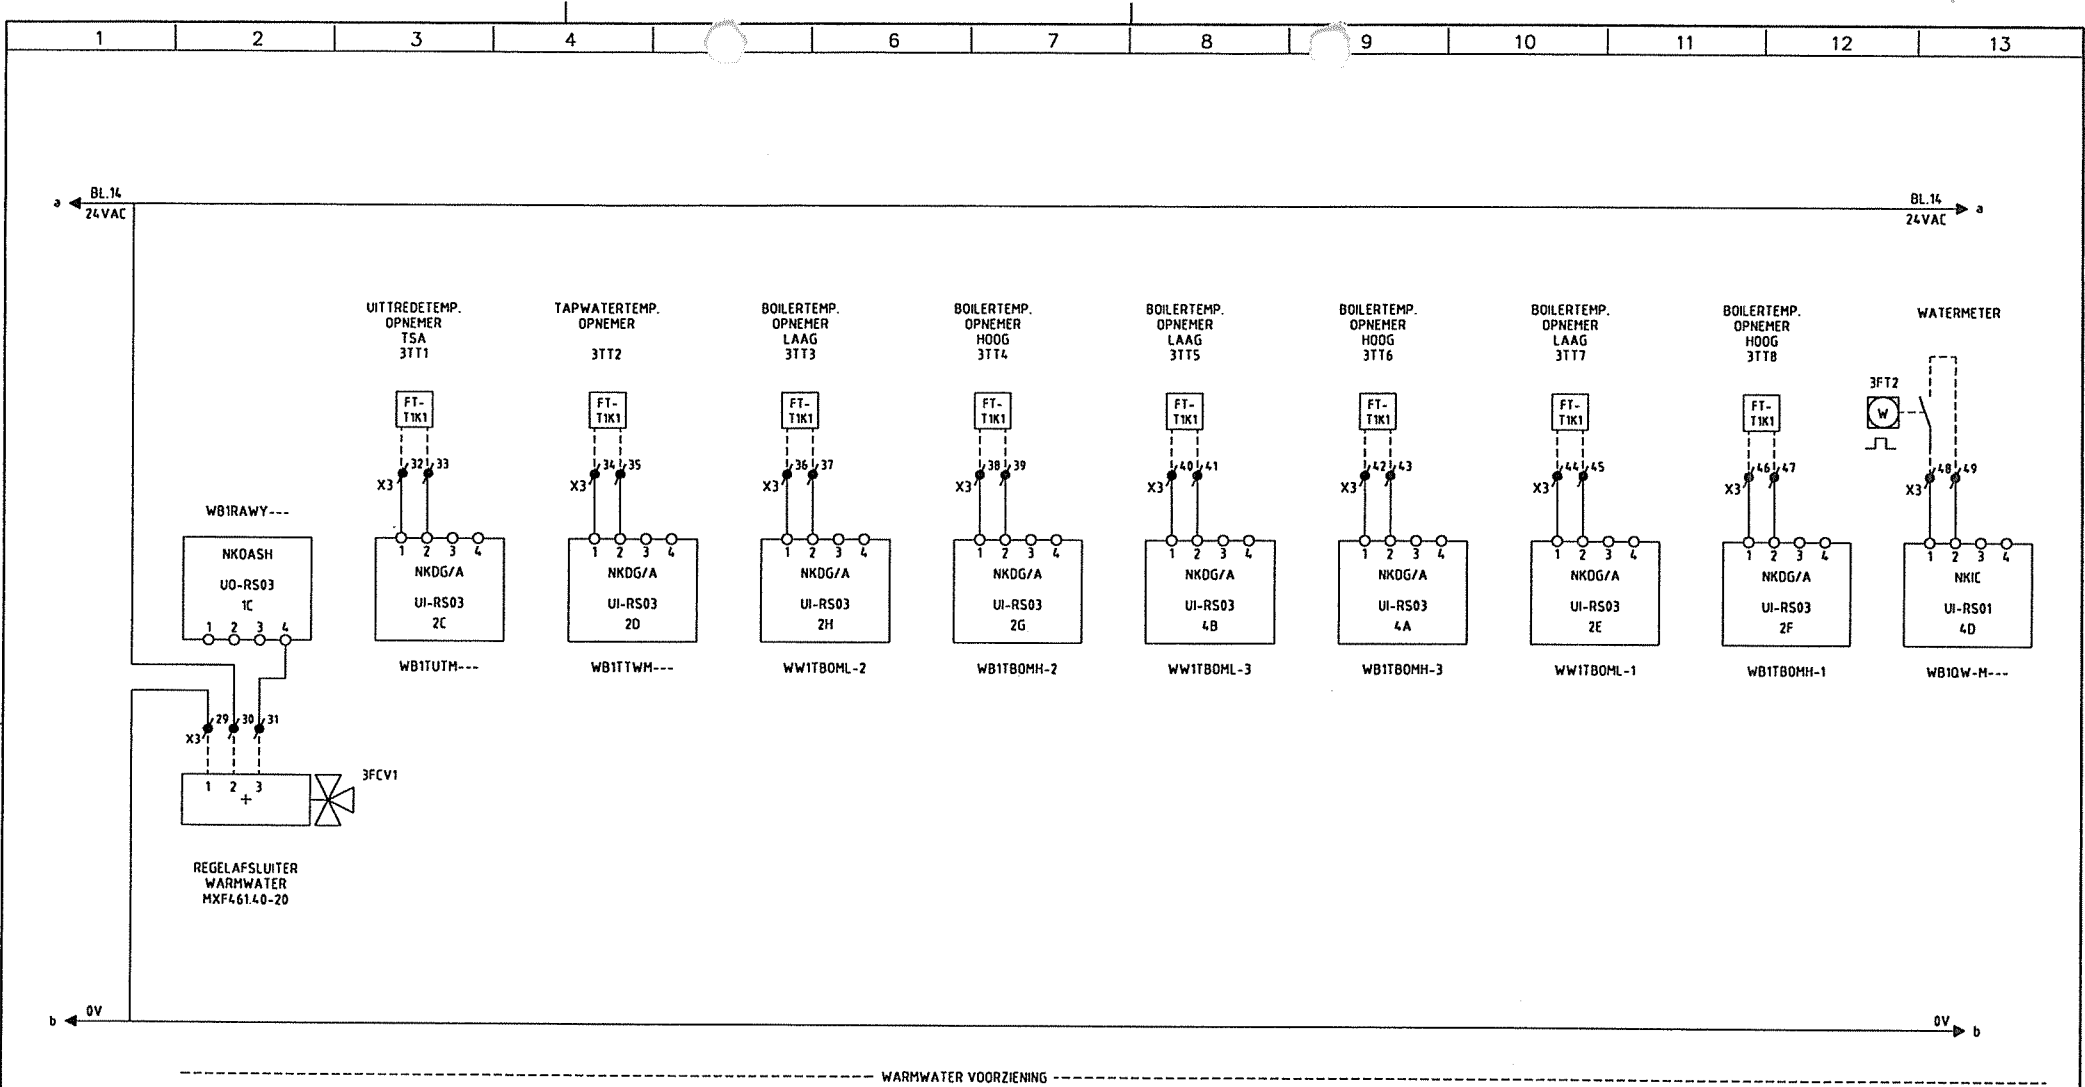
1 2 3 4 6 7 8 9 10 11 12 13

a BL.14 24VAC

BL.14 24VAC a

UITTREDETEMP. OPNEMER TSA 3TT1

TAPWATERTEMP. OPNEMER 3TT2

BOILERTEMP. OPNEMER LAAG 3TT3

BOILERTEMP. OPNEMER HOOG 3TT4

BOILERTEMP. OPNEMER LAAG 3TT5

BOILERTEMP. OPNEMER HOOG 3TT6

BOILERTEMP. OPNEMER LAAG 3TT7

BOILERTEMP. OPNEMER HOOG 3TT8

WATERMETER

FT-T1K1 FT-T1K1 FT-T1K1 FT-T1K1 FT-T1K1 FT-T1K1 FT-T1K1 FT-T1K1

3FT2 W

X3 32 33 X3 34 35 X3 36 37 X3 38 39 X3 40 41 X3 42 43 X3 44 45 X3 46 47 X3 48 49

WB1RAWY---

NK0ASH UO-RS03 1C 1 2 3 4

1 2 3 4 NKDG/A UI-RS03 2C
1 2 3 4 NKDG/A UI-RS03 2D
1 2 3 4 NKDG/A UI-RS03 2H
1 2 3 4 NKDG/A UI-RS03 2G
1 2 3 4 NKDG/A UI-RS03 4B
1 2 3 4 NKDG/A UI-RS03 4A
1 2 3 4 NKDG/A UI-RS03 2E
1 2 3 4 NKDG/A UI-RS03 2F
1 2 3 4 NKIC UI-RS01 4D

WB1TUTM--- WB1TTWM--- WW1TBOML-2 WB1TBOMH-2 WW1TBOML-3 WB1TBOMH-3 WW1TBOML-1 WB1TBOMH-1 WB1QW-M---

X3 29 30 31

1 2 3 +

3FCV1

REGELAFSLUITER WARMWATER MXF461.40-20

b 0V

0V b

WARMWATER VOORZIENING